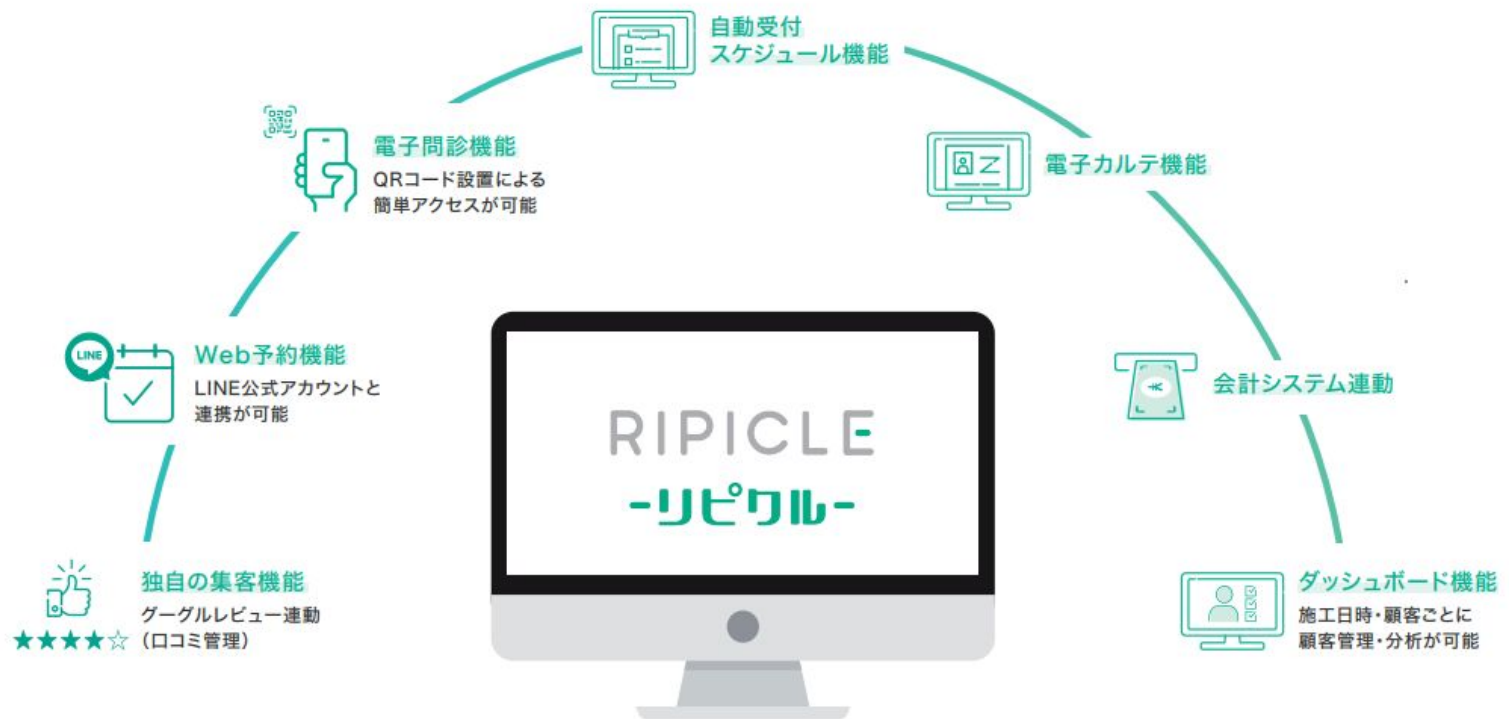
自動受付
スケジュール機能

電子問診機能
QRコード設置による
簡単アクセスが可能

電子カルテ機能

LINE

Web予約機能
LINE公式アカウントと
連携が可能

会計システム連動

RIPICLE
-リピクル-

独自の集客機能
グーグルレビュー連動
(口コミ管理)

★★★★☆

ダッシュボード機能
施工日時・顧客ごとに
顧客管理・分析が可能